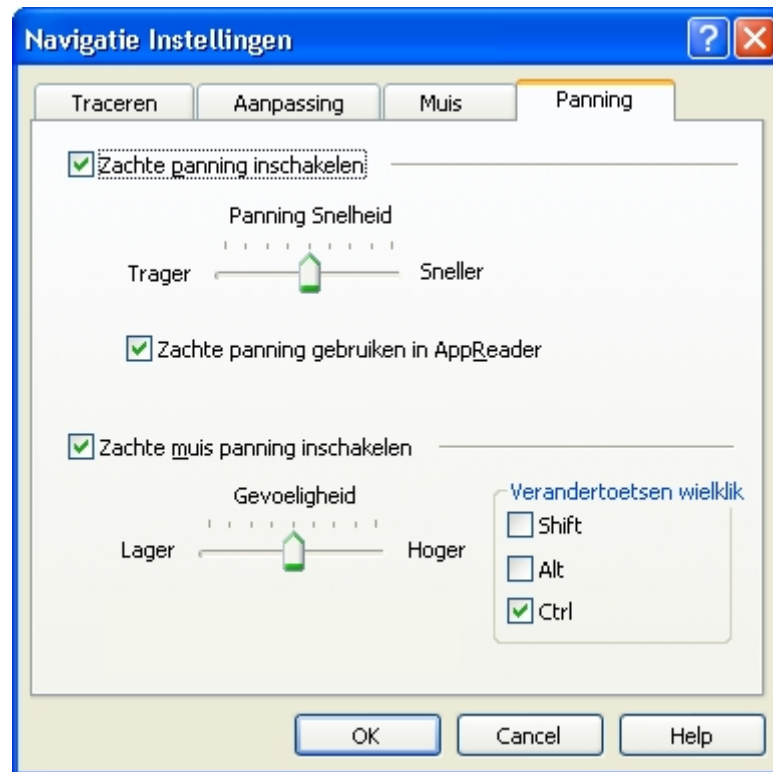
Navigatie Instellingen

Traceren | Aanpassing | Muis | Panning

☑ Zachte panning inschakelen

Panning Snelheid

Trager Sneller

☑ Zachte panning gebruiken in AppReader

☑ Zachte muis panning inschakelen

Gevoeligheid

Lager Hoger

Verandertoetsen wielklik

☐ Shift

☐ Alt

☑ Ctrl

OK Cancel Help